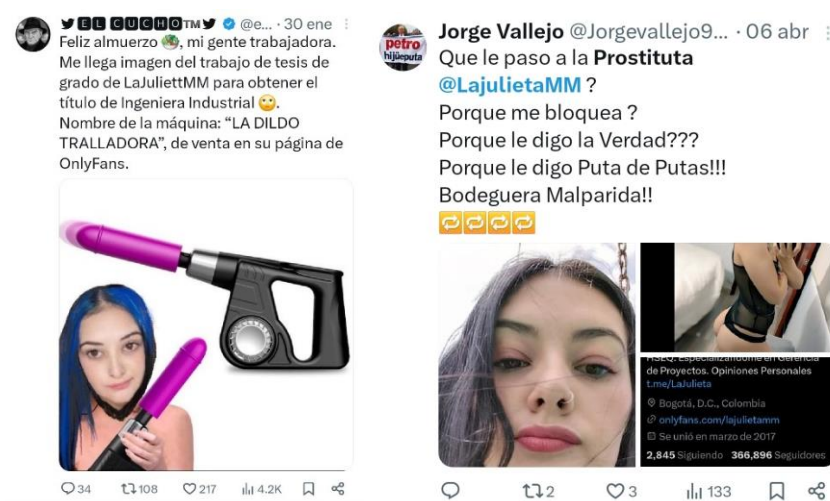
🐦EL CUCHO™🐦 @e... · 30 ene
Feliz almuerzo 🥗, mi gente trabajadora. Me llega imagen del trabajo de tesis de grado de LaJuliettMM para obtener el título de Ingeniera Industrial 🙄. Nombre de la máquina: "LA DILDO TRALLADORA", de venta en su página de OnlyFans.

34 108 217 4.2K

Jorge Vallejo @Jorgevallejo9... · 06 abr
petro hijueputa
Que le paso a la Prostituta @LajulietaMM ?
Porque me bloquea ?
Porque le digo la Verdad???
Porque le digo Puta de Putas!!!
Bodeguera Malparida!!
🔁🔁🔁🔁

HSEQ. Especializándome en Gerencia de Proyectos. Opiniones Personales
t.me/LaJulieta
Bogotá, D.C., Colombia
onlyfans.com/lajulietamm
Se unió en marzo de 2017
2,845 Siguiendo 366,896 Seguidores

2 3 133